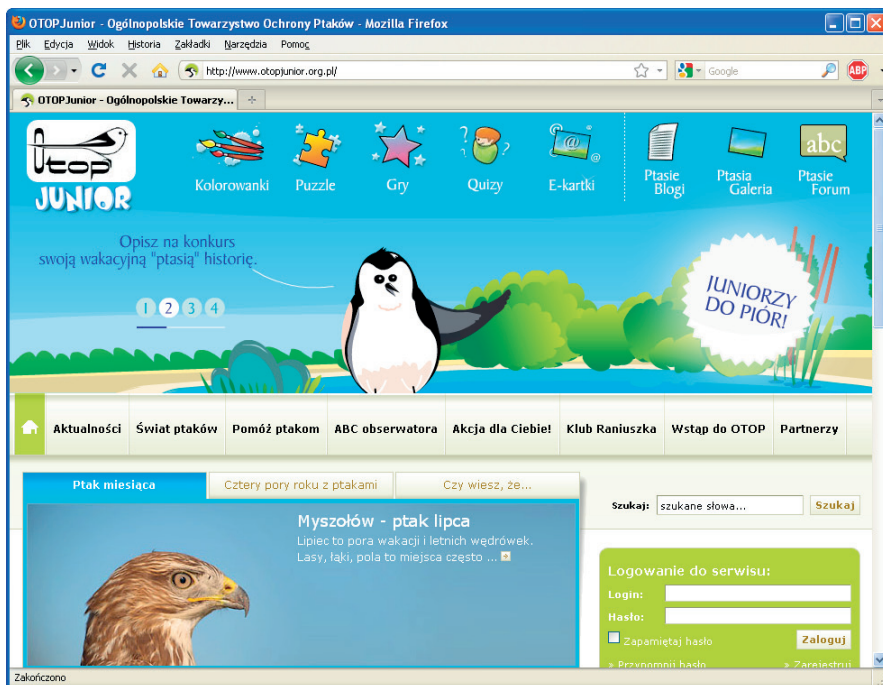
OTOPJunior - Ogólnopolskie Towarzystwo Ochrony Ptaków - Mozilla Firefox

Plik Edycja Widok Historia Zakładki Narzędzia Pomoc

http://www.otopjunior.org.pl/

Google

OTOPJunior - Ogólnopolskie Towarzy...

Otop JUNIOR

Kolorowanki Puzzle Gry Quizy E-kartki

Ptasie Blogi Ptasia Galeria Ptasie Forum

Opisz na konkurs swoją wakacyjną "ptasią" historię.

1 2 3 4

JUNIORZY DO PIÓR!

Aktualności Świat ptaków Pomóż ptakom ABC obserwatora Akcja dla Ciebie! Klub Raniuszka Wstąp do OTOP Partnerzy

Ptak miesiąca Cztery pory roku z ptakami Czy wiesz, że...

Myszołów - ptak lipca

Lipiec to pora wakacji i letnich wędrówek. Lasy, łąki, pola to miejsca często ...

Szukaj: szukane słowa... Szukaj

Logowanie do serwisu:

Login:

Hasło:

Zapamiętaj hasło Zaloguj

» Przypomnij hasło » Zarejestruj

Zakończono